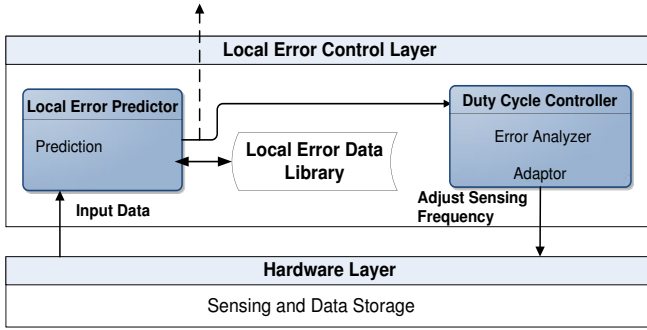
Local Error Control Layer

Local Error Predictor

Prediction

Local Error Data Library

Duty Cycle Controller

Error Analyzer

Adaptor

Input Data

Adjust Sensing Frequency

Hardware Layer

Sensing and Data Storage